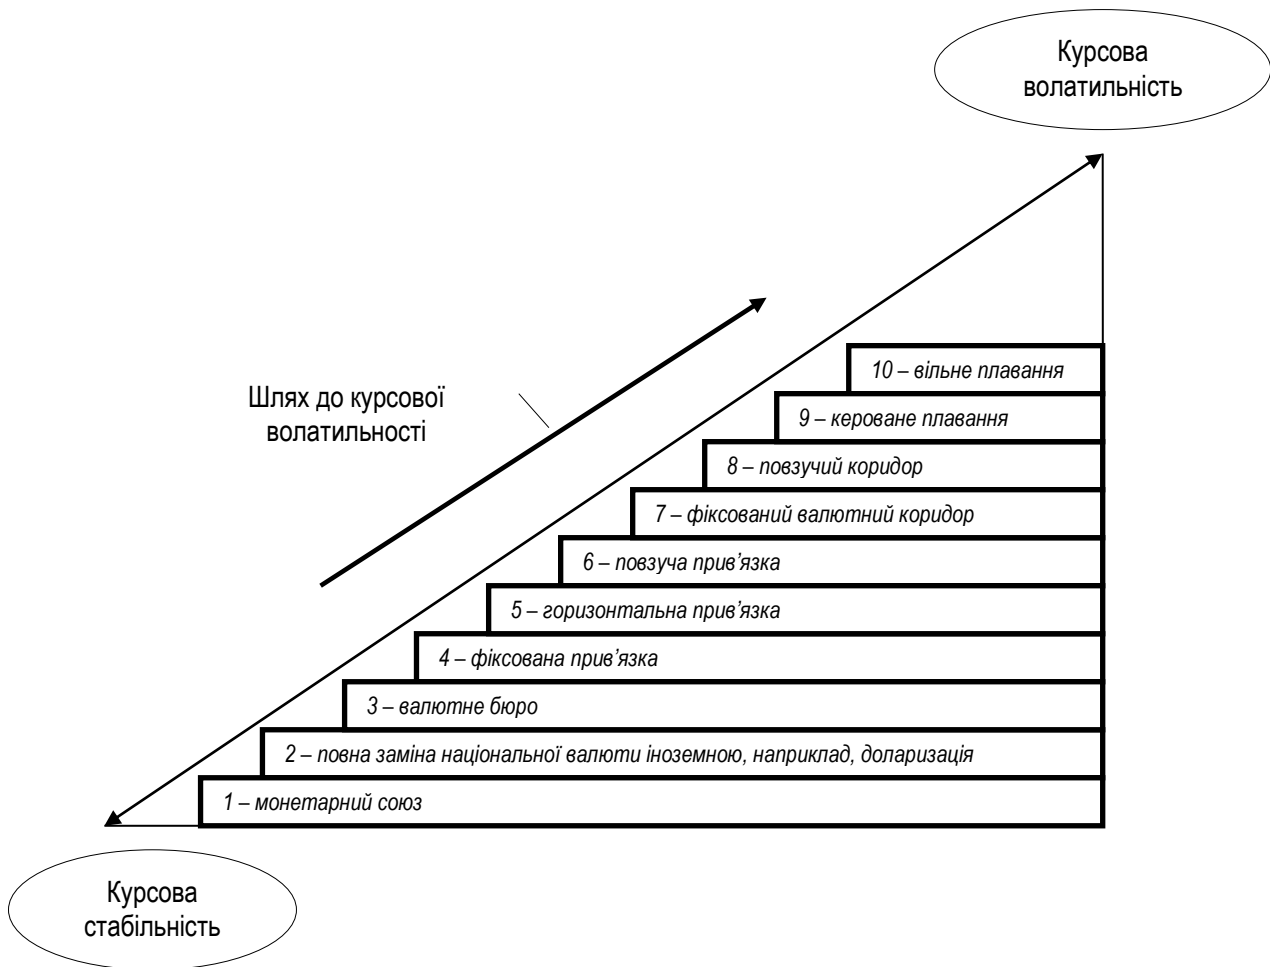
Курсова волатильність

Шлях до курсової волатильності

10 – вільне плавання

9 – кероване плавання

8 – повзучий коридор

7 – фіксований валютний коридор

6 – повзуча прив’язка

5 – горизонтальна прив’язка

4 – фіксована прив’язка

3 – валютне бюро

2 – повна заміна національної валюти іноземною, наприклад, доларизація

1 – монетарний союз

Курсова стабільність